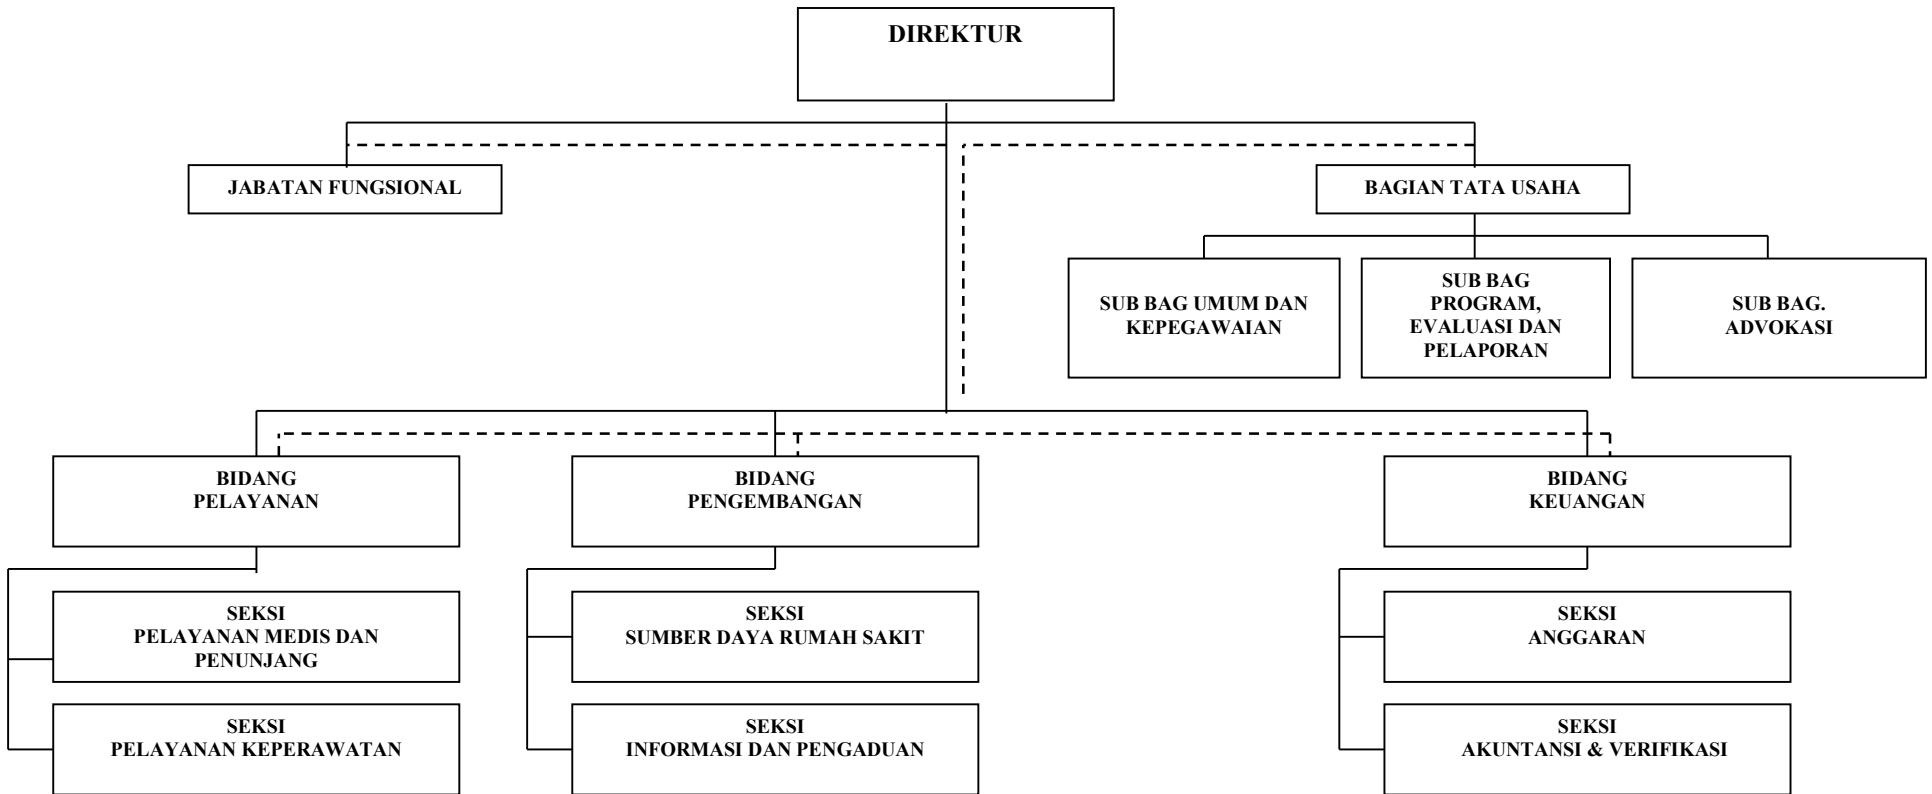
DIREKTUR

JABATAN FUNGSIONAL

BAGIAN TATA USAHA

SUB BAG UMUM DAN KEPEGAWAIAN

SUB BAG PROGRAM, EVALUASI DAN PELAPORAN

SUB BAG. ADVOKASI

BIDANG PELAYANAN

BIDANG PENGEMBANGAN

BIDANG KEUANGAN

SEKSI PELAYANAN MEDIS DAN PENUNJANG

SEKSI PELAYANAN KEPERAWATAN

SEKSI SUMBER DAYA RUMAH SAKIT

SEKSI INFORMASI DAN PENGADUAN

SEKSI ANGGARAN

SEKSI AKUNTANSI & VERIFIKASI